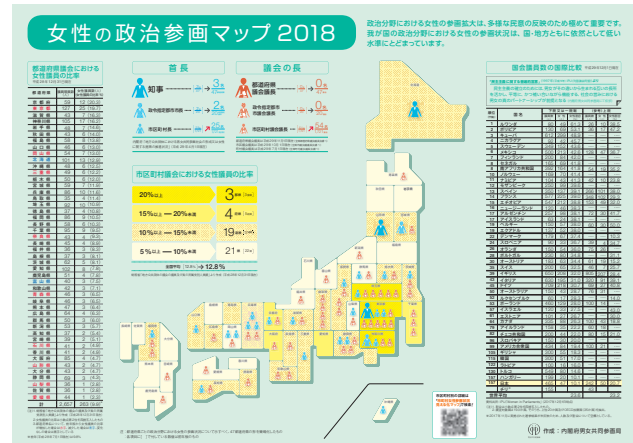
女性の政治参画マップ2018

政治分野における女性の参画拡大は、多様な民意の反映のため極めて重要です。我が国の政治分野における女性の参画状況は、国・地方ともに依然として低い水準にとどまっています。

都道府県議会における女性議員の比率

首長

知事

都道府県知事

市区町村長

議会の長

都道府県議会議長

市区町村議会議長

市区町村議会における女性議員の比率

20%以上

15%以上〜20%未満

10%以上〜15%未満

5%以上〜10%未満

全国平均

12.8%

国会議員数の国際比較

作成：内閣府男女共同参画局

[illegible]